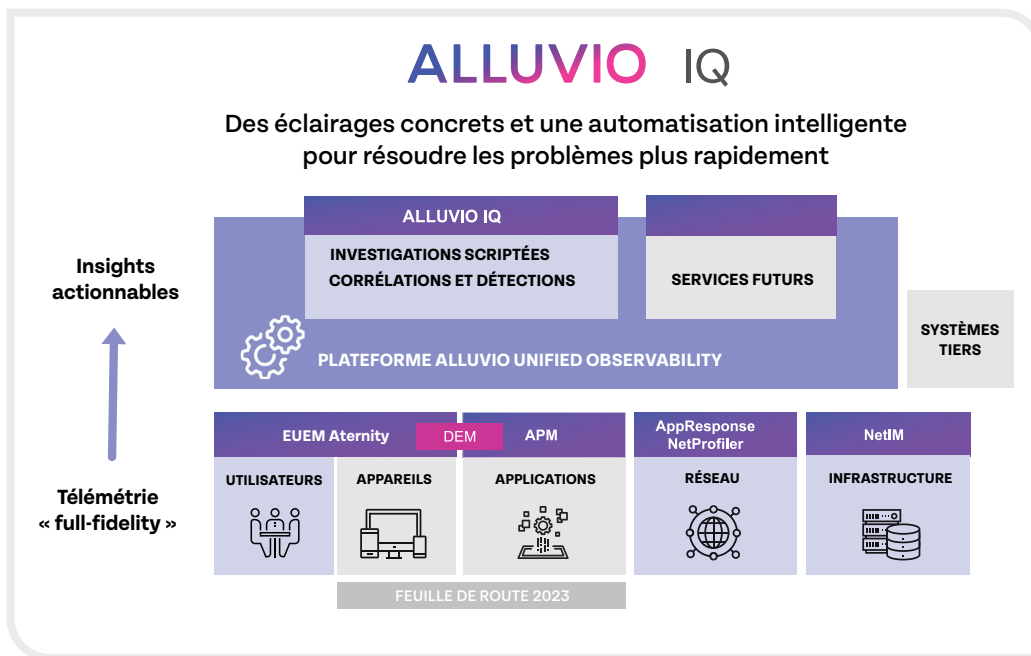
ALLUVIO IQ

Des éclairages concrets et une automatisation intelligente pour résoudre les problèmes plus rapidement

Insights actionnables

ALLUVIO IQ

INVESTIGATIONS SCRIPTÉES
CORRÉLATIONS ET DÉTECTIONS

SERVICES FUTURS

SYSTÈMES TIERS

PLATEFORME ALLUVIO UNIFIED OBSERVABILITY

Télémétrie « full-fidelity »

EUEM Aternity

DEM

APM

AppResponse NetProfiler

NetIM

UTILISATEURS

APPAREILS

APPLICATIONS

RÉSEAU

INFRASTRUCTURE

FEUILLE DE ROUTE 2023